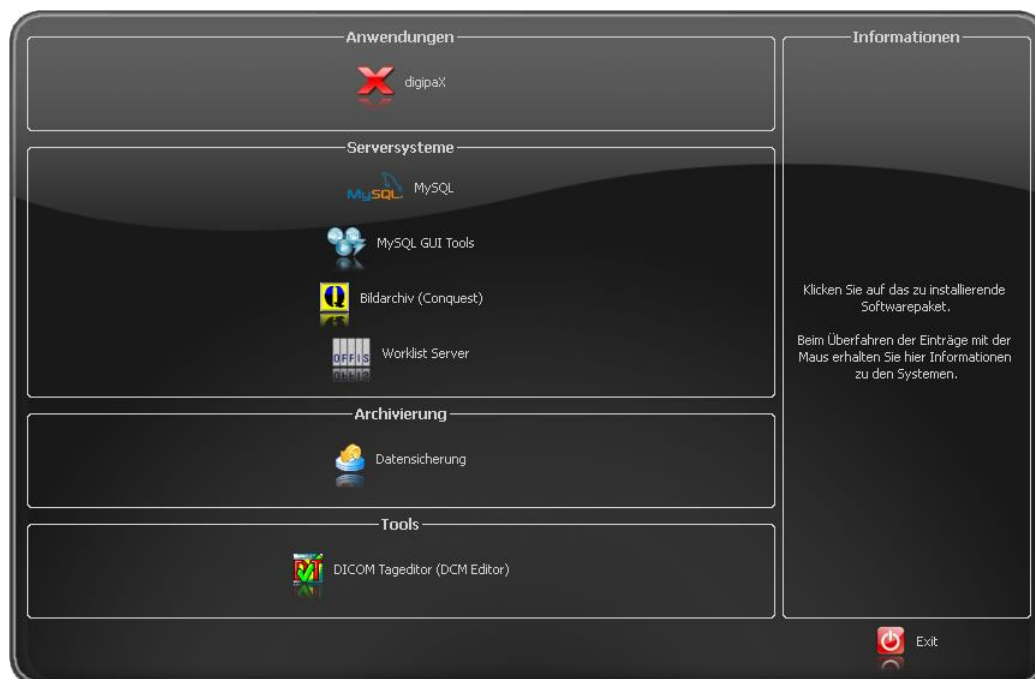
Anwendungen

digipaX

Serversysteme

MySQL MySQL

MySQL GUI Tools

Bildarchiv (Conquest)

OFFIS Worklist Server

Archivierung

Datensicherung

Tools

DICOM Tageditor (DCM Editor)

Informationen

Klicken Sie auf das zu installierende Softwarepaket.

Beim Überfahren der Einträge mit der Maus erhalten Sie hier Informationen zu den Systemen.

Exit